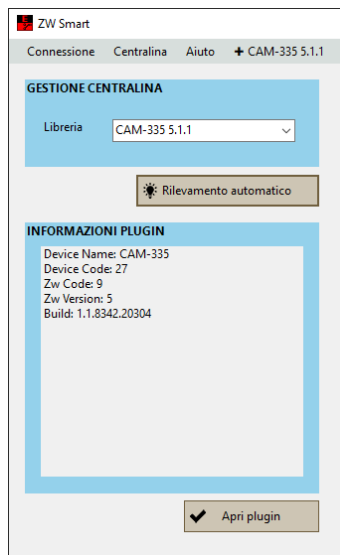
ZW Smart

Connessione Centralina Aiuto ✚ CAM-335 5.1.1

GESTIONE CENTRALINA

Libreria CAM-335 5.1.1

Rilevamento automatico

INFORMAZIONI PLUGIN

Device Name: CAM-335
Device Code: 27
Zw Code: 9
Zw Version: 5
Build: 1.1.8342.20304

Apri plugin